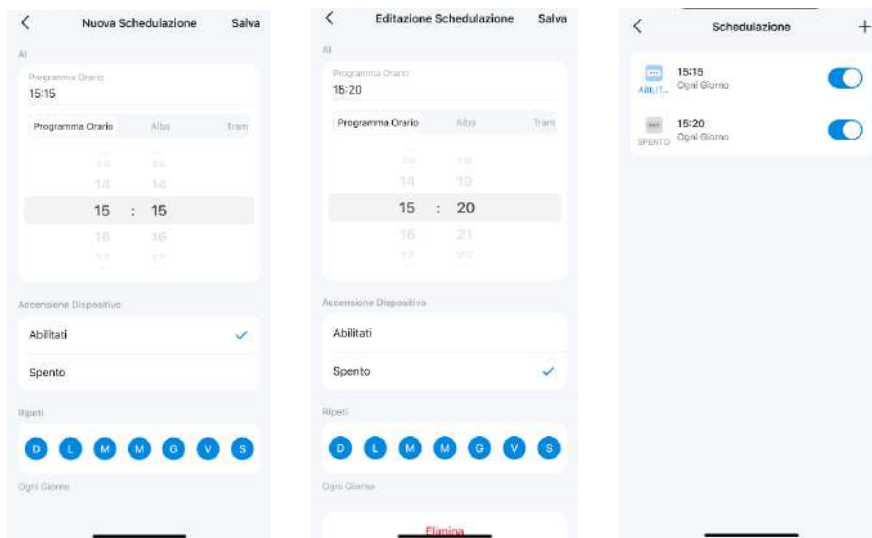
<

Nuova Schedulazione

Salva

Al

Programma Orario
15:15

Programma Orario | Alba | Tram

14 14
15 : 15
16 16

Accensione Dispositivo

Abilitati ✓

Spento

Ripeti

D L M M G V S

Ogni Giorno

<

Editazione Schedulazione

Salva

Al

Programma Orario
15:20

Programma Orario | Alba | Tram

14 19
15 : 20
16 21

Accensione Dispositivo

Abilitati

Spento ✓

Ripeti

D L M M G V S

Ogni Giorno

Elimina

<

Schedulazione

+

ABILIT...
15:15
Ogni Giorno

SPENTO
15:20
Ogni Giorno